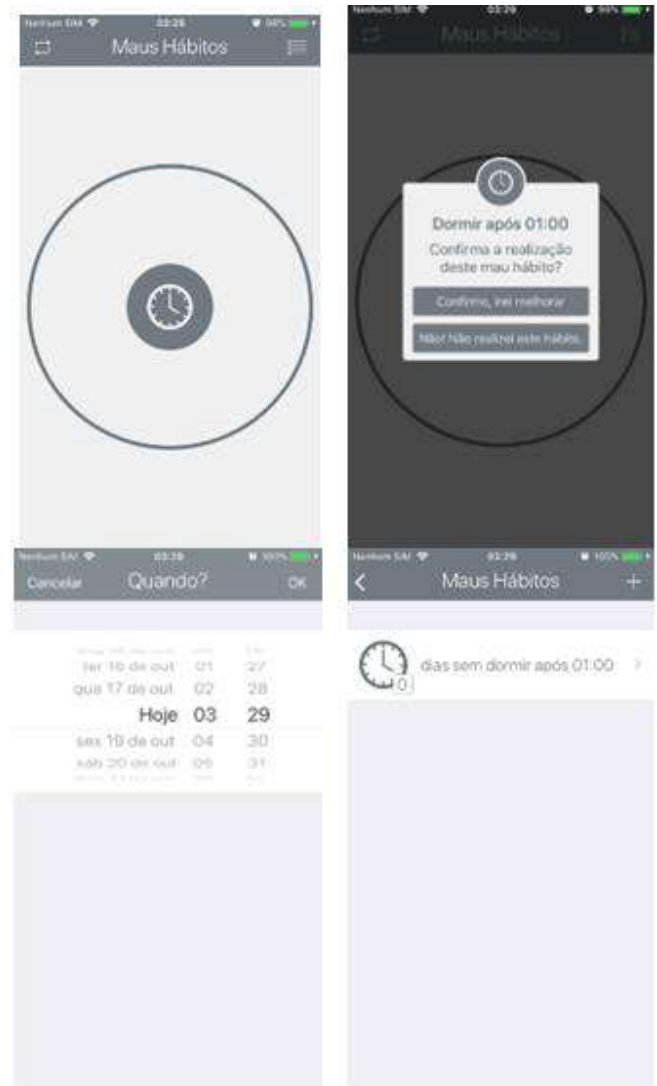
Nenhum SIM 03:28 98%

Maus Hábitos

Nenhum SIM 03:29 99%

Maus Hábitos

Dormir após 01:00

Confirma a realização deste mau hábito?

Confirmo, irei melhorar

Não! Não realizei este hábito.

Nenhum SIM 03:29 100%

Cancelar Quando? OK

ter 16 de out 01 27
qua 17 de out 02 28
Hoje 03 29
sex 19 de out 04 30
sáb 20 de out 05 31

Nenhum SIM 03:29 100%

Maus Hábitos +

0 dias sem dormir após 01:00 >